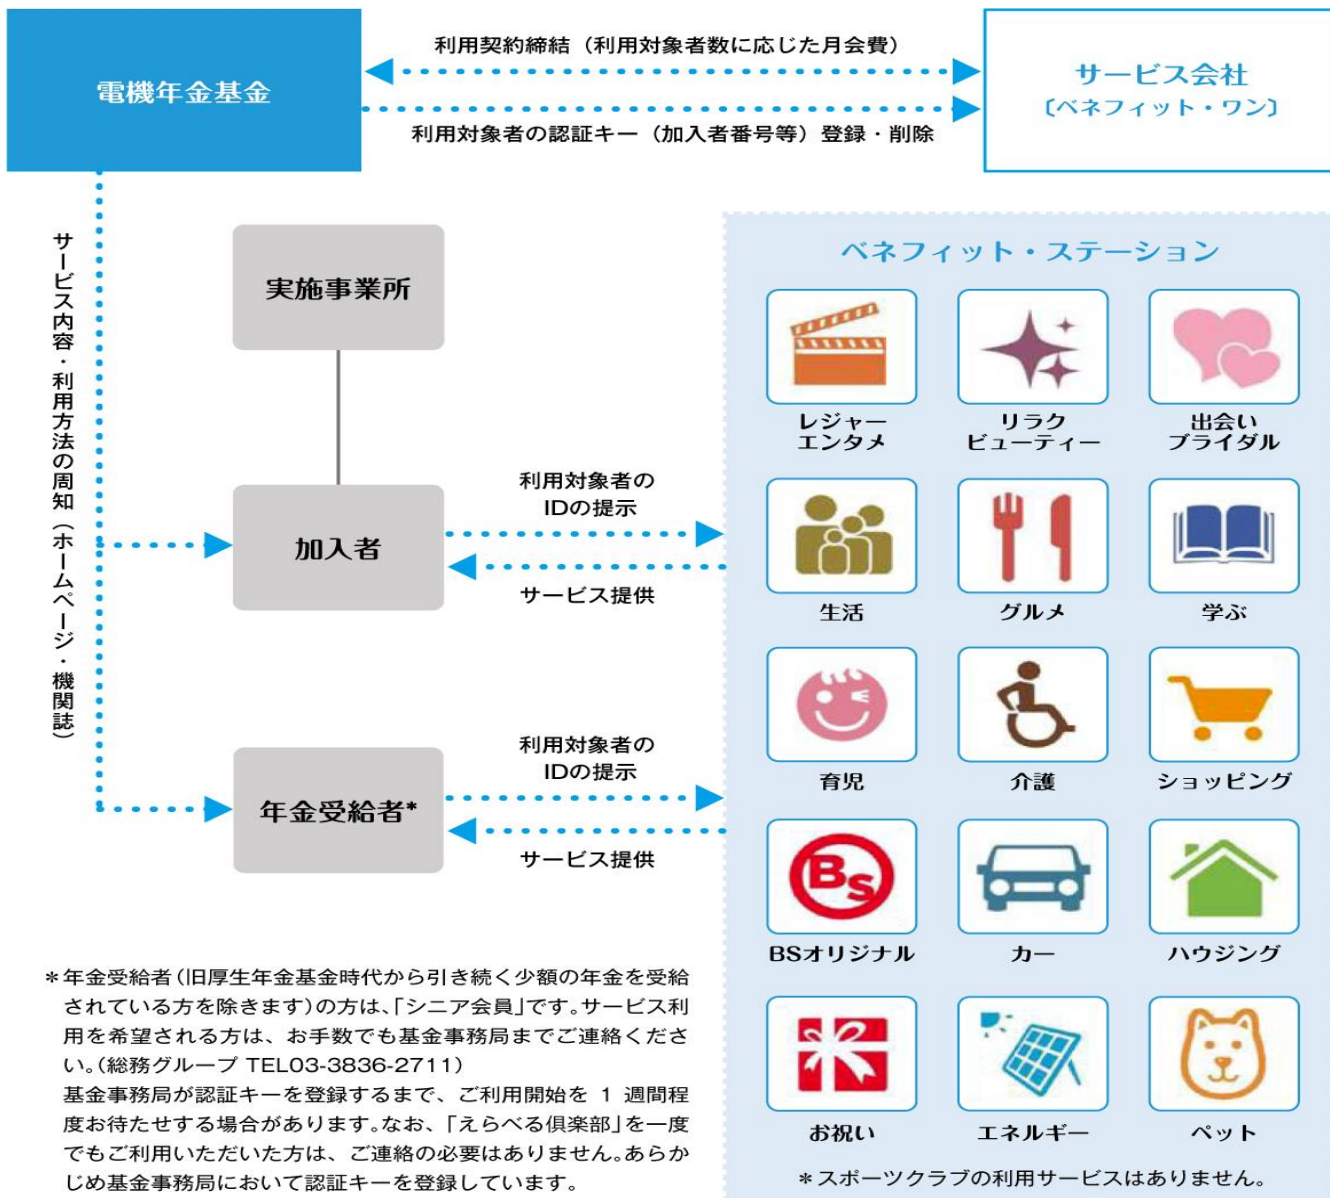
電機年金基金

利用契約締結（利用対象者数に応じた月会費）

利用対象者の認証キー（加入者番号等）登録・削除

サービス会社
〔ベネフィット・ワン〕

サービス内容・利用方法の周知（ホームページ・機関誌）

実施事業所

加入者

利用対象者の
IDの提示

サービス提供

年金受給者*

利用対象者の
IDの提示

サービス提供

ベネフィット・ステーション

レジャー
エンタメ

リラク
ビューティー

出会い
ブライダル

生活

グルメ

学ぶ

育児

介護

ショッピング

BSオリジナル

カー

ハウジング

お祝い

エネルギー

ペット

＊スポーツクラブの利用サービスはありません。

＊年金受給者（旧厚生年金基金時代から引き続く少額の年金を受給されている方を除きます）の方は、「シニア会員」です。サービス利用を希望される方は、お手数でも基金事務局までご連絡ください。（総務グループ TEL03-3836-2711）
基金事務局が認証キーを登録するまで、ご利用開始を 1 週間程度お待たせする場合があります。なお、「えらべる倶楽部」を一度でもご利用いただいた方は、ご連絡の必要はありません。あらかじめ基金事務局において認証キーを登録しています。